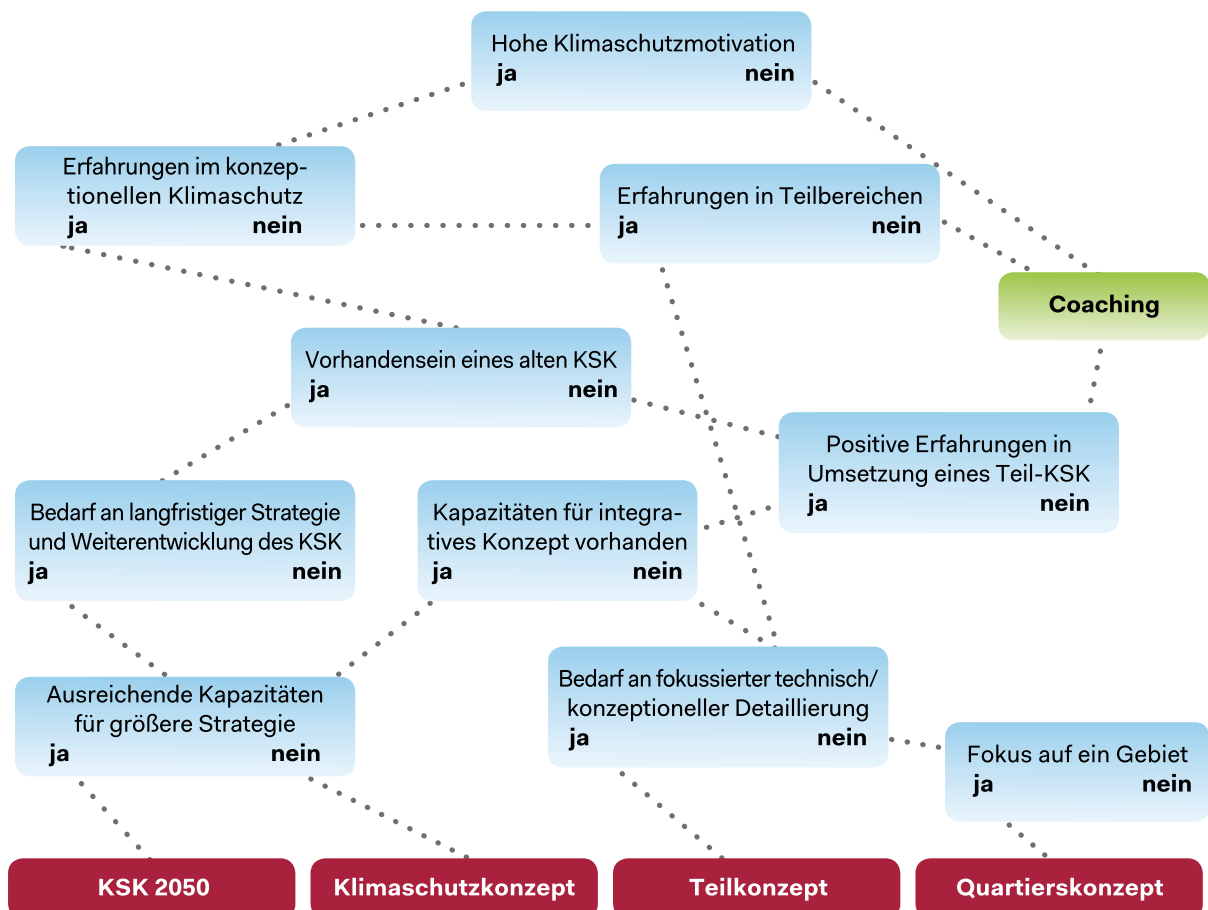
Hohe Klimaschutzmotivation
ja nein

Erfahrungen im konzeptionellen Klimaschutz
ja nein

Erfahrungen in Teilbereichen
ja nein

Coaching

Vorhandensein eines alten KSK
ja nein

Positive Erfahrungen in Umsetzung eines Teil-KSK
ja nein

Bedarf an langfristiger Strategie und Weiterentwicklung des KSK
ja nein

Kapazitäten für integratives Konzept vorhanden
ja nein

Ausreichende Kapazitäten für größere Strategie
ja nein

Bedarf an fokussierter technisch/konzeptioneller Detaillierung
ja nein

Fokus auf ein Gebiet
ja nein

KSK 2050

Klimaschutzkonzept

Teilkonzept

Quartierskonzept